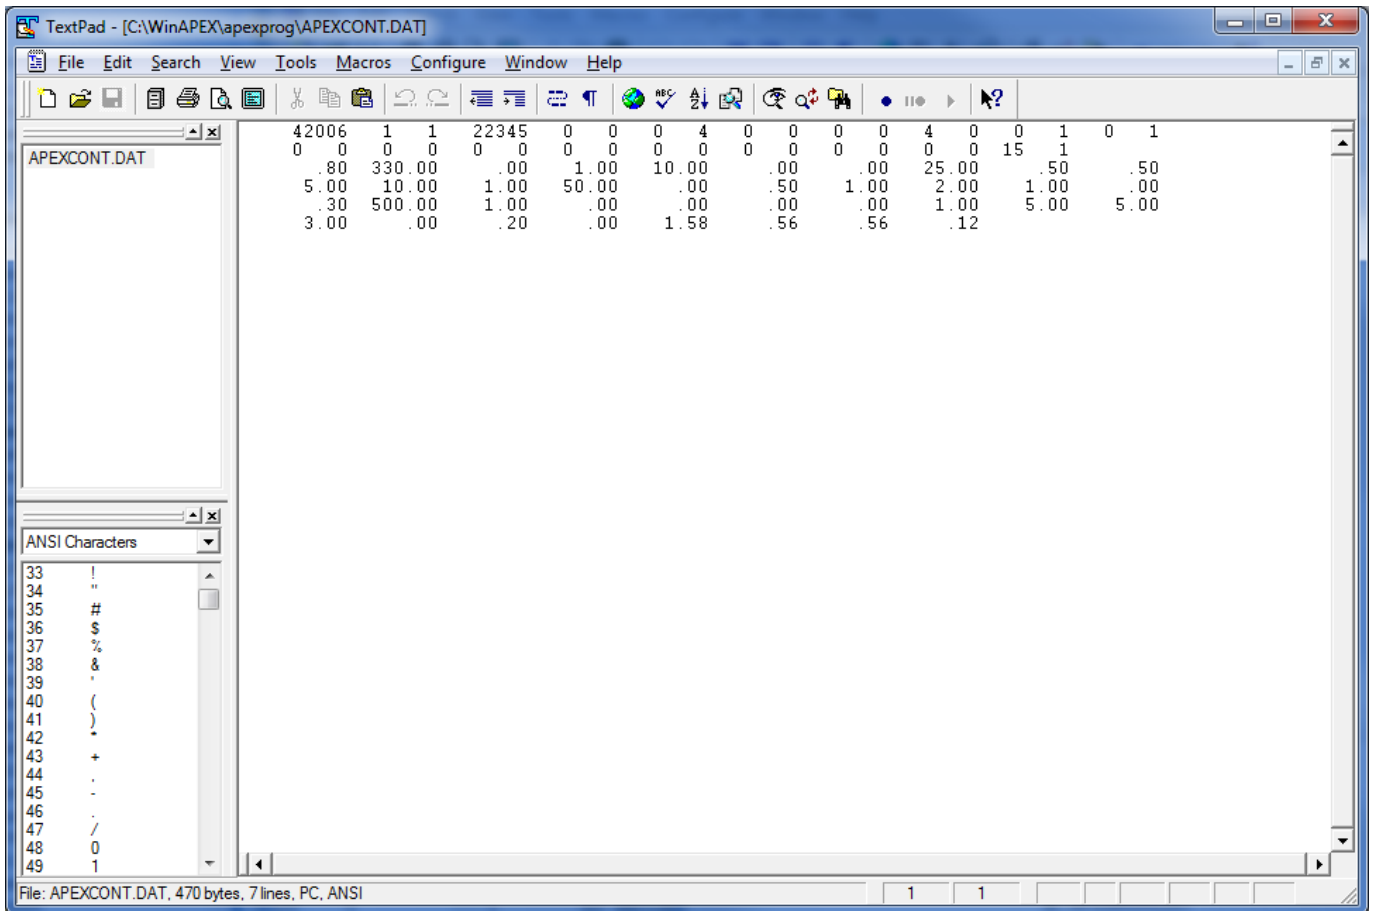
TextPad - [C:\WinAPEX\apexprog\APEXCONT.DAT]

File Edit Search View Tools Macros Configure Window Help

APEXCONT.DAT

42006 1 1 22345 0 0 0 4 0 0 0 0 4 0 0 1 0 1
0 0 0 0 0 0 0 0 0 0 0 0 0 0 0 15 1
.80 330.00 .00 1.00 10.00 .00 .00 25.00 .50 .50
5.00 10.00 1.00 50.00 .00 .50 1.00 2.00 1.00 .00
.30 500.00 1.00 .00 .00 .00 .00 1.00 5.00 5.00
3.00 .00 .20 .00 1.58 .56 .56 .12

ANSI Characters

33 !
34 "
35 #
36 $
37 %
38 &
39 '
40 (
41 )
42 *
43 +
44 ,
45 -
46 .
47 /
48 0
49 1

File: APEXCONT.DAT, 470 bytes, 7 lines, PC, ANSI 1 1